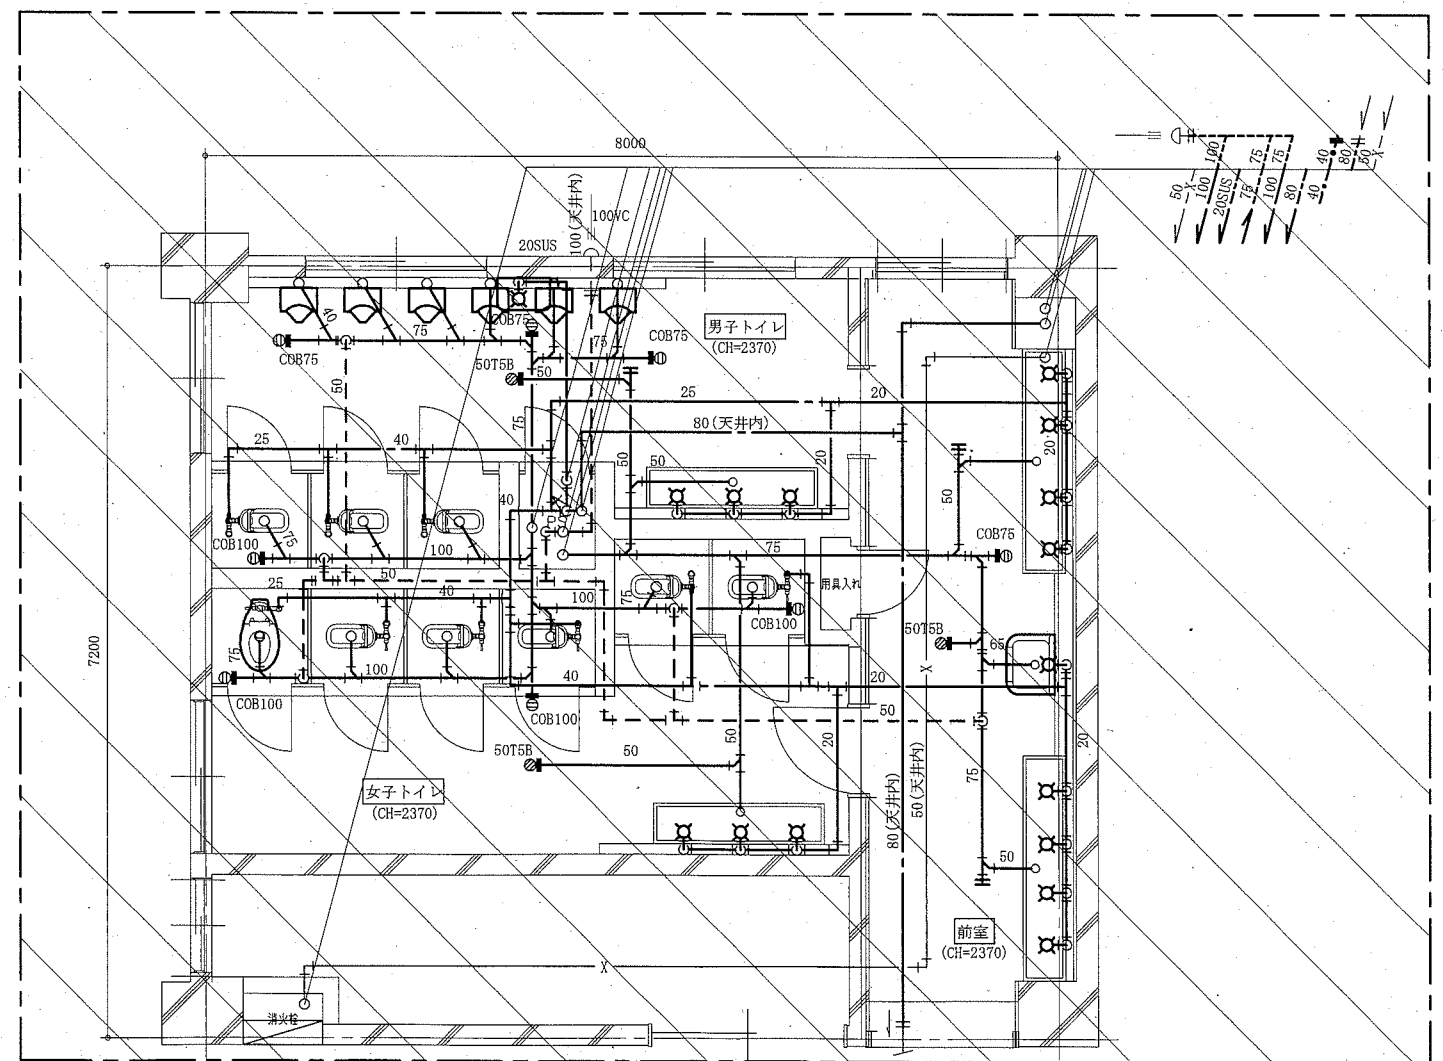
8000

7200

100(天井内)
100VC
20SUS

50
X
100
20SUS
75
100
75
80
40
80
40
50
X

男子トイレ
(CH=2370)

COB75
COB75
COB75
40
75
50T5B
50
75
25
80(天井内)
20
50
20
20
50
50
COB75
25
40
75
40
COB100
75
100
50
25
40
100
75
100
75
用具入れ
COB100
50T5B
65
X
75
100
40
20
COB100
COB100
50
50T5B
50
50
20
20
75

女子トイレ
(CH=2370)

80(天井内)
50(天井内)
50

前室
(CH=2370)

X
消火栓